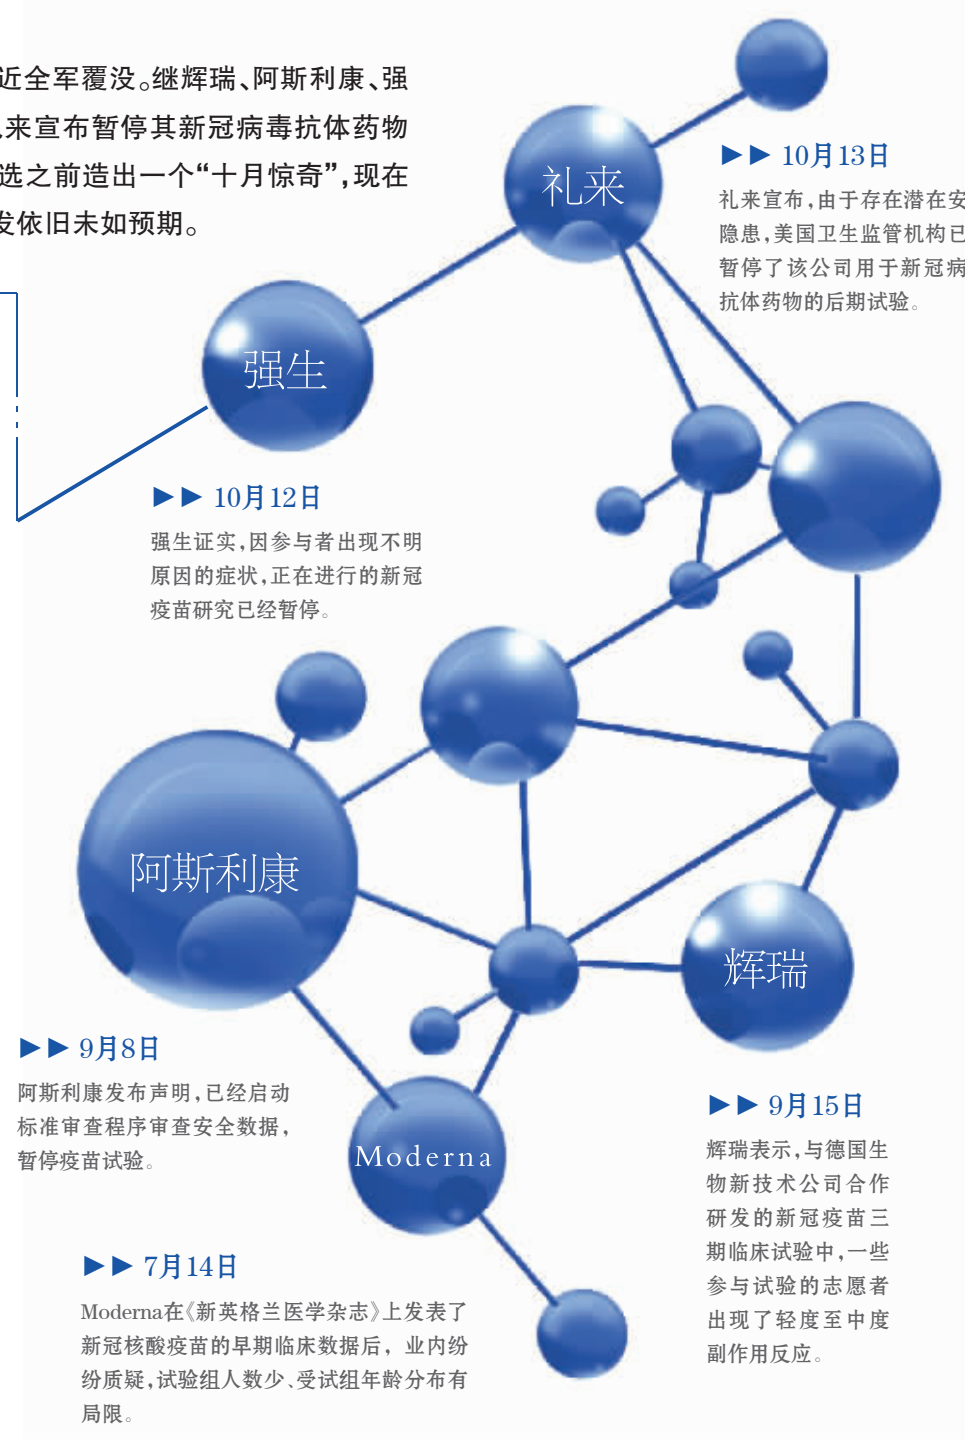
近全军覆没。继辉瑞、阿斯利康、强
来宣布暂停其新冠病毒抗体药物
选之前造出一个“十月惊奇”，现在
发依旧未如预期。

礼来

►► 10月13日

礼来宣布，由于存在潜在安
隐患，美国卫生监管机构已
暂停了该公司用于新冠病
抗体药物的后期试验。

强生

►► 10月12日

强生证实，因参与者出现不明原因的症状，正在进行的新冠疫苗研究已经暂停。

阿斯利康

辉瑞

►► 9月8日

阿斯利康发布声明，已经启动标准审查程序审查安全数据，暂停疫苗试验。

Moderna

►► 9月15日

辉瑞表示，与德国生物新技术公司合作研发的新冠疫苗三期临床试验中，一些参与试验的志愿者出现了轻度至中度副作用反应。

►► 7月14日

Moderna在《新英格兰医学杂志》上发表了新冠核酸疫苗的早期临床数据后，业内纷纷质疑，试验组人数少、受试组年龄分布有局限。